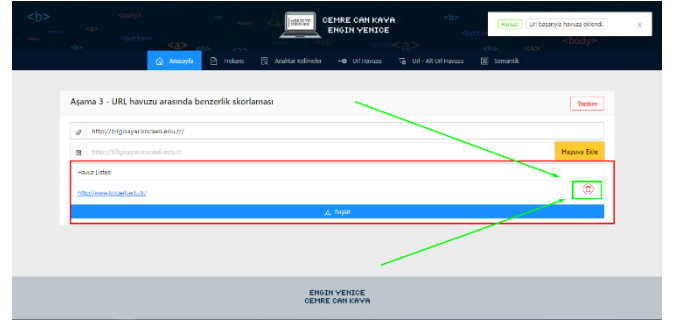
<b> <body> <a> <button> <a> <a> <b> <button> <body>

CEMRE CAN KAYA
ENGIN YENICE

Harika! Url başarıyla havuza eklendi ×

Anasayfa  Frekans  Anahtar Kelimeler  Url Havuzu  Url - Alt Url Havuzu  Semantik

Aşama 3 - URL havuzu arasında benzerlik skorlaması

Yeniden

http://bilgisayar.kocaeli.edu.tr/

http://bilgisayar.kocaeli.edu.tr/

Havuza Ekle

Havuz Listesi

http://www.kocaeli.edu.tr/

Başlat

ENGIN YENICE
CEMRE CAN KAYA